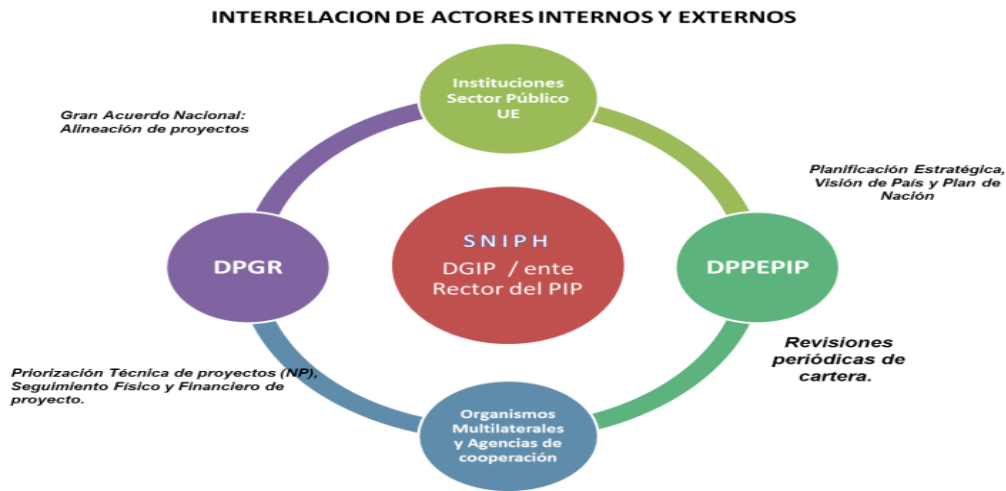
INTERRELACION DE ACTORES INTERNOS Y EXTERNOS

Instituciones Sector Público UE

Gran Acuerdo Nacional: Alineación de proyectos

Planificación Estratégica, Visión de País y Plan de Nación

DPGR

SNIPH

DGIP / ente Rector del PIP

DPPEPIP

Revisiones periódicas de cartera.

Priorización Técnica de proyectos (NP), Seguimiento Físico y Financiero de proyecto.

Organismos Multilaterales y Agencias de cooperación